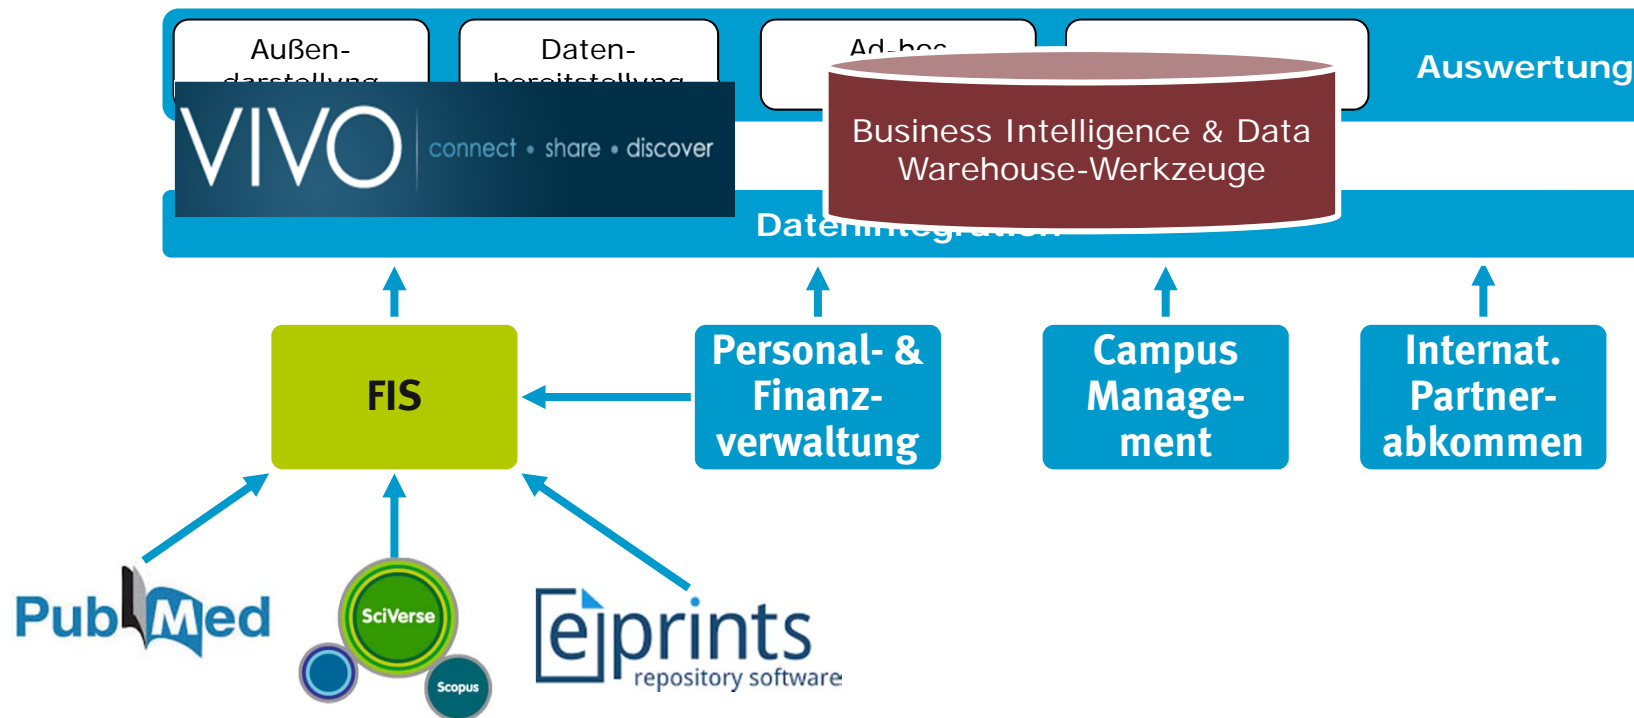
Außen- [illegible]

Daten- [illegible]

Ad-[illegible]

Auswertung

VIVO connect • share • discover

Business Intelligence & Data Warehouse-Werkzeuge

Daten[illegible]

FIS

Personal- & Finanzverwaltung

Campus Management

Internat. Partnerabkommen

PubMed

SciVerse

Scopus

eprints repository software